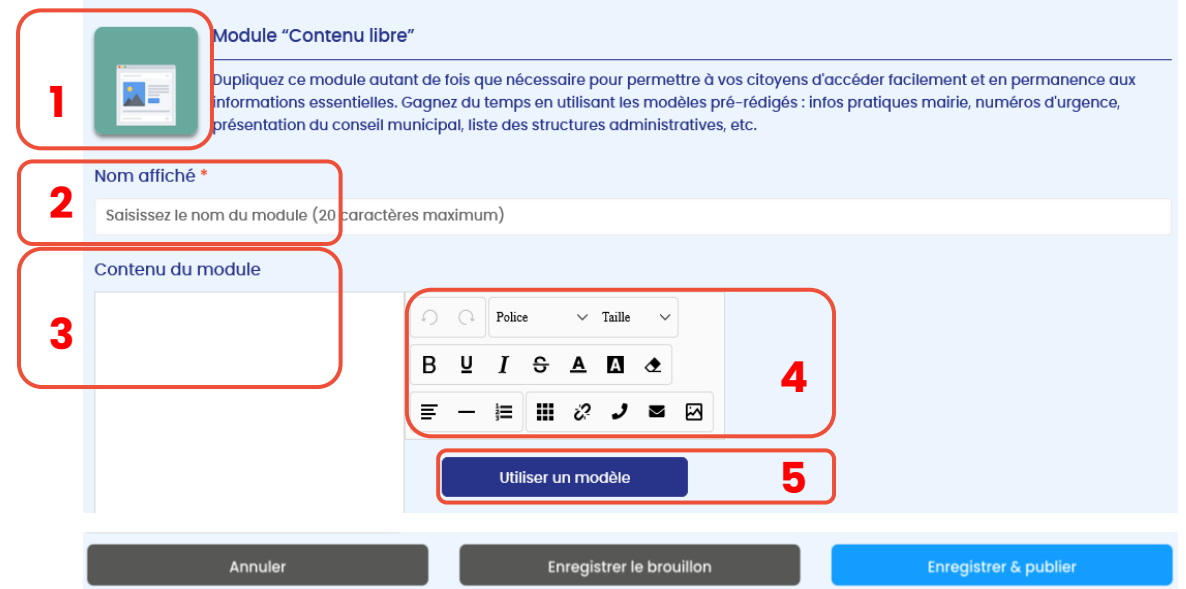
1

Module “Contenu libre”

Dupliquez ce module autant de fois que nécessaire pour permettre à vos citoyens d'accéder facilement et en permanence aux informations essentielles. Gagnez du temps en utilisant les modèles pré-rédigés : infos pratiques mairie, numéros d'urgence, présentation du conseil municipal, liste des structures administratives, etc.

2

Nom affiché *

Saisissez le nom du module (20 caractères maximum)

3

Contenu du module

Police

Taille

B U I S A A

4

Utiliser un modèle

5

Annuler

Enregistrer le brouillon

Enregistrer & publier